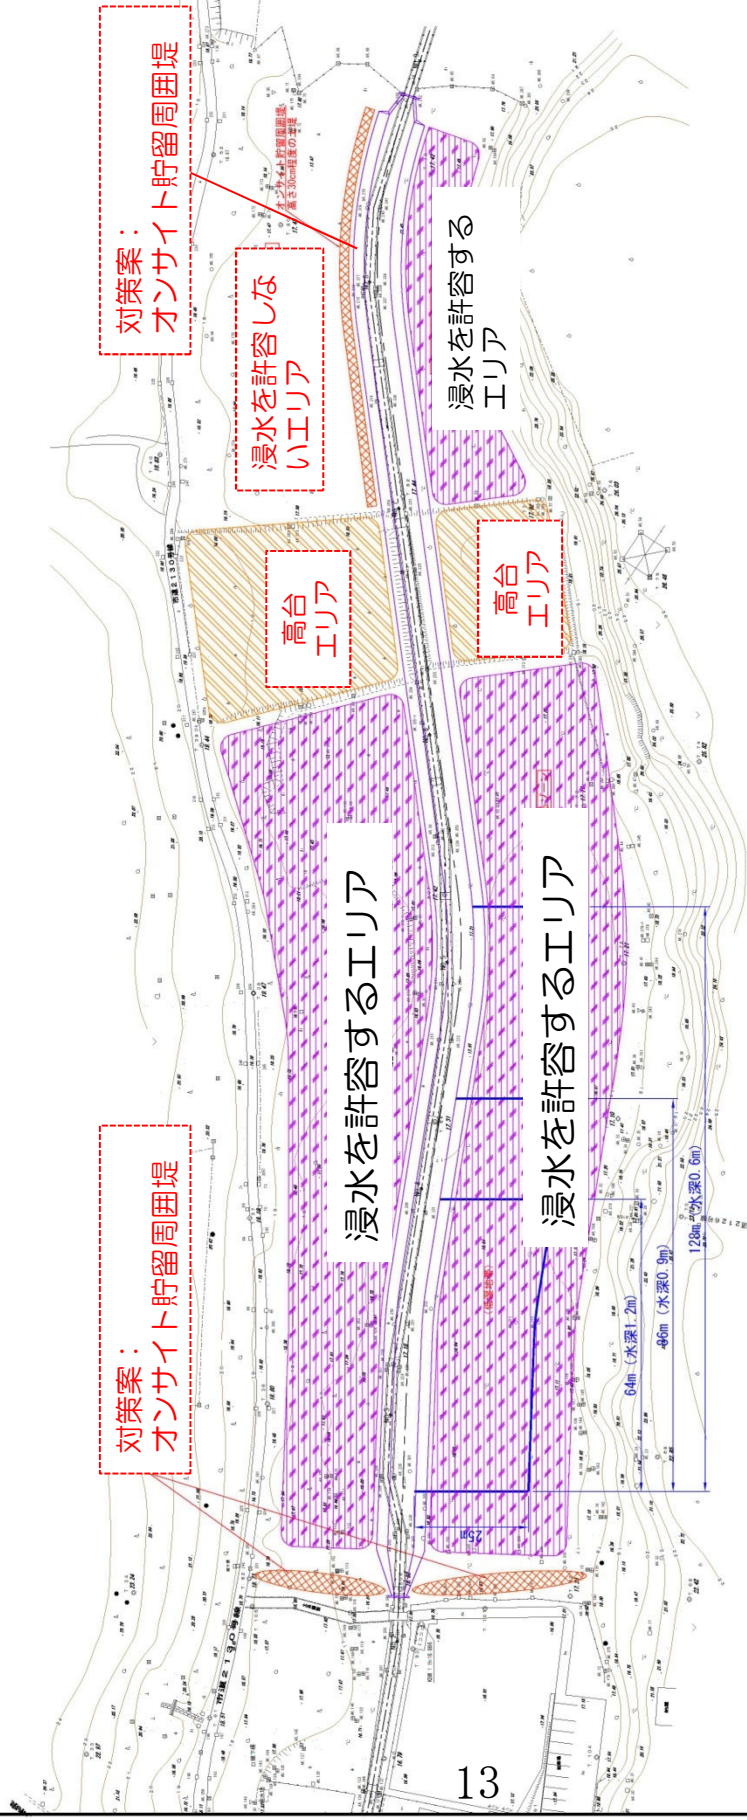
対策案：
オンサイト貯留周囲堤

浸水を許容しないエリア

浸水を許容するエリア

高台
エリア

高台
エリア

浸水を許容するエリア

浸水を許容するエリア

対策案：
オンサイト貯留周囲堤

64m（水深1.2m）

96m（水深0.9m）

128m（水深0.6m）

25m

市道２１３０号線

13